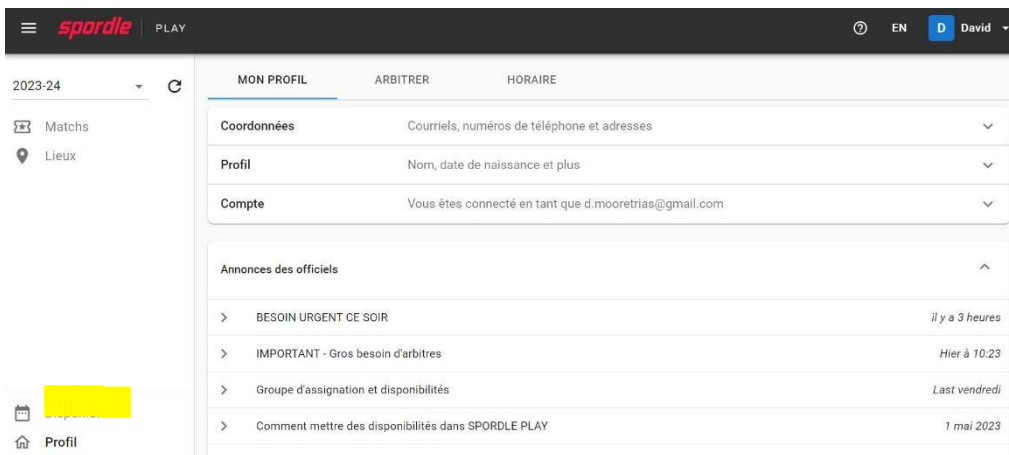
spordle | PLAY

EN D David

2023-24

Matchs
Lieux

MON PROFIL ARBITRER HORAIRE

Coordonnées Courriels, numéros de téléphone et adresses

Profil Nom, date de naissance et plus

Compte Vous êtes connecté en tant que d.mooretrias@gmail.com

Annonces des officiels

BESOIN URGENT CE SOIR il y a 3 heures

IMPORTANT - Gros besoin d'arbitres Hier à 10:23

Groupe d'assignation et disponibilités Last vendredi

Comment mettre des disponibilités dans SPORDLE PLAY 1 mai 2023

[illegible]
Profil